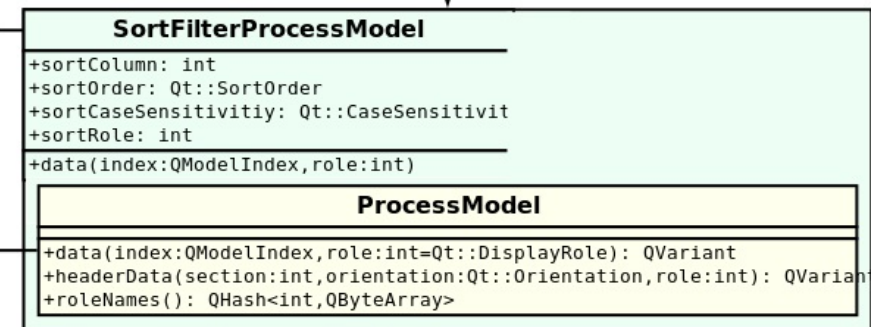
SortFilterProcessModel

+sortColumn: int
+sortOrder: Qt::SortOrder
+sortCaseSensitivitiy: Qt::CaseSensitivit
+sortRole: int

+data(index:QModelIndex,role:int)

ProcessModel

+data(index:QModelIndex,role:int=Qt::DisplayRole): QVariant
+headerData(section:int,orientation:Qt::Orientation,role:int): QVarian
+roleNames(): QHash<int,QByteArray>